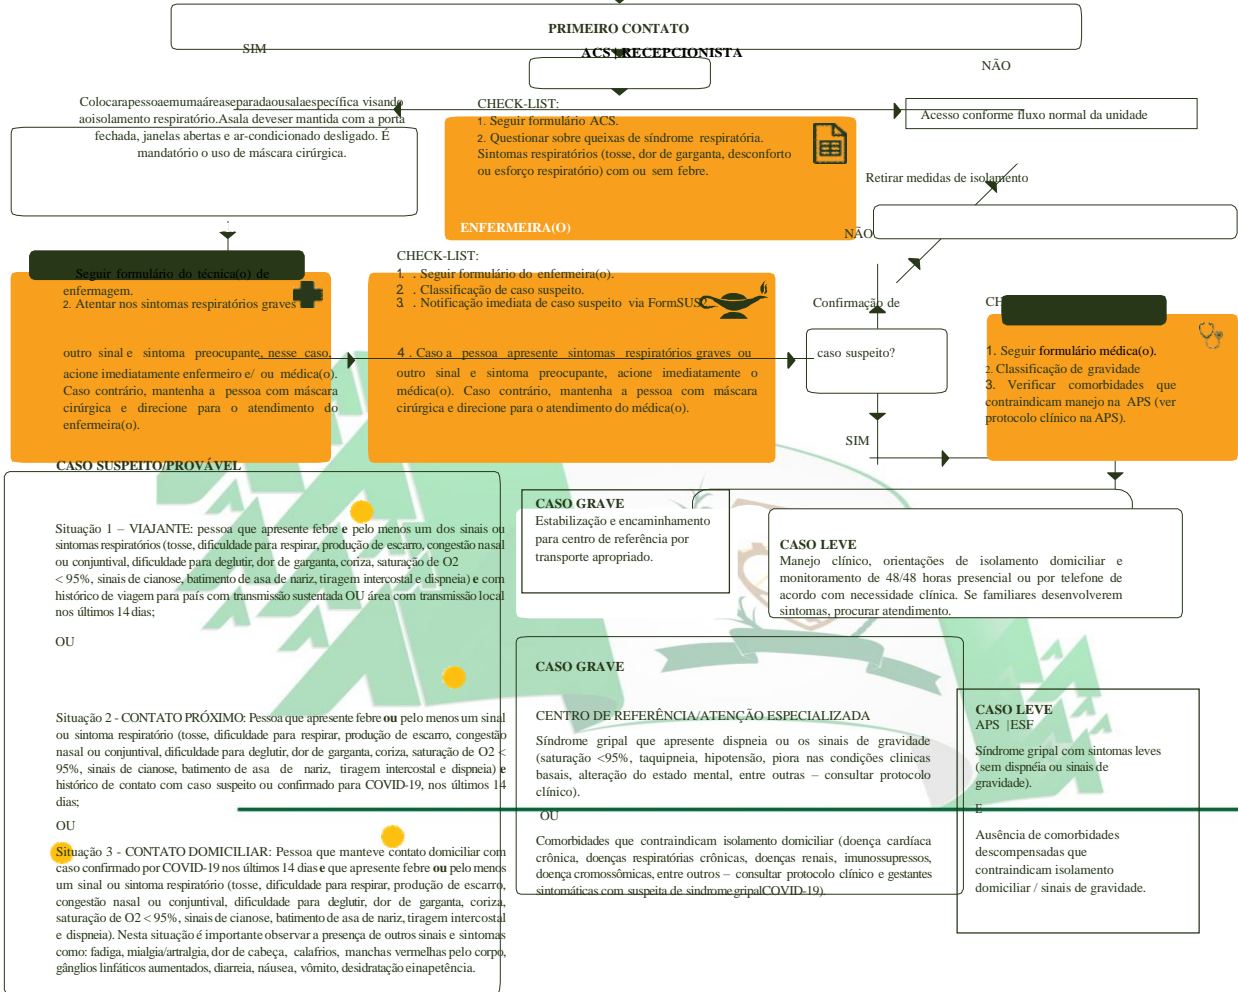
PRIMEIRO CONTATO

SIM

ACS/RECEPCIONISTA

NÃO

Colocarapessoaemumaáreaseparadaousalaespecífica visando aoisolamento respiratório.Asala deveser mantida com a porta fechada, janelas abertas e ar-condicionado desligado. É mandatório o uso de máscara cirúrgica.

CHECK-LIST:
1. Seguir formulário ACS.
2. Questionar sobre queixas de síndrome respiratória. Sintomas respiratórios (tosse, dor de garganta, desconforto ou esforço respiratório) com ou sem febre.

ENFERMEIRA(O)

Acesso conforme fluxo normal da unidade

Retirar medidas de isolamento

NÃO

Seguir formulário do técnica(o) de enfermagem.
2. Atentar nos sintomas respiratórios graves

outro sinal e sintoma preocupante, nesse caso, acione imediatamente enfermeiro e/ ou médica(o). Caso contrário, mantenha a pessoa com máscara cirúrgica e direcione para o atendimento do enfermeira(o).

CHECK-LIST:
1. . Seguir formulário do enfermeira(o).
2. . Classificação de caso suspeito.
3. . Notificação imediata de caso suspeito via FormSUS2

4 . Caso a pessoa apresente sintomas respiratórios graves ou outro sinal e sintoma preocupante, acione imediatamente o médica(o). Caso contrário, mantenha a pessoa com máscara cirúrgica e direcione para o atendimento do médica(o).

Confirmação de

caso suspeito?

SIM

CH

1. Seguir formulário médica(o).
2. Classificação de gravidade
3. Verificar comorbidades que contraindicam manejo na APS (ver protocolo clínico na APS).

CASO SUSPEITO/PROVÁVEL

Situação 1 – VIAJANTE: pessoa que apresente febre e pelo menos um dos sinais ou sintomas respiratórios (tosse, dificuldade para respirar, produção de escarro, congestão nasal ou conjuntival, dificuldade para deglutir, dor de garganta, coriza, saturação de O2 < 95%, sinais de cianose, batimento de asa de nariz, tiragem intercostal e dispneia) e com histórico de viagem para país com transmissão sustentada OU área com transmissão local nos últimos 14 dias;

OU

Situação 2 - CONTATO PRÓXIMO: Pessoa que apresente febre ou pelo menos um sinal ou sintoma respiratório (tosse, dificuldade para respirar, produção de escarro, congestão nasal ou conjuntival, dificuldade para deglutir, dor de garganta, coriza, saturação de O2 < 95%, sinais de cianose, batimento de asa de nariz, tiragem intercostal e dispneia) e histórico de contato com caso suspeito ou confirmado para COVID-19, nos últimos 14 dias;

OU

Situação 3 - CONTATO DOMICILIAR: Pessoa que manteve contato domiciliar com caso confirmado por COVID-19 nos últimos 14 dias e que apresente febre ou pelo menos um sinal ou sintoma respiratório (tosse, dificuldade para respirar, produção de escarro, congestão nasal ou conjuntival, dificuldade para deglutir, dor de garganta, coriza, saturação de O2 < 95%, sinais de cianose, batimento de asa de nariz, tiragem intercostal e dispneia). Nesta situação é importante observar a presença de outros sinais e sintomas como: fadiga, mialgia/artralgia, dor de cabeça, calafrios, manchas vermelhas pelo corpo, gânglios linfáticos aumentados, diarreia, náusea, vômito, desidratação einapetência.

CASO GRAVE
Estabilização e encaminhamento para centro de referência por transporte apropriado.

CASO LEVE
Manejo clínico, orientações de isolamento domiciliar e monitoramento de 48/48 horas presencial ou por telefone de acordo com necessidade clínica. Se familiares desenvolverem sintomas, procurar atendimento.

CASO GRAVE

CENTRO DE REFERÊNCIA/ATENÇÃO ESPECIALIZADA

Síndrome gripal que apresente dispneia ou os sinais de gravidade (saturação <95%, taquipneia, hipotensão, piora nas condições clínicas basais, alteração do estado mental, entre outras – consultar protocolo clínico).

OU

Comorbidades que contraindicam isolamento domiciliar (doença cardíaca crônica, doenças respiratórias crônicas, doenças renais, imunossupressos, doença cromossômicas, entre outros – consultar protocolo clínico e gestantes sintomáticas com suspeita de síndromegripalCOVID-19).

CASO LEVE
APS |ESF

Síndrome gripal com sintomas leves (sem dispnéia ou sinais de gravidade).

E

Ausência de comorbidades descompensadas que contraindicam isolamento domiciliar / sinais de gravidade.